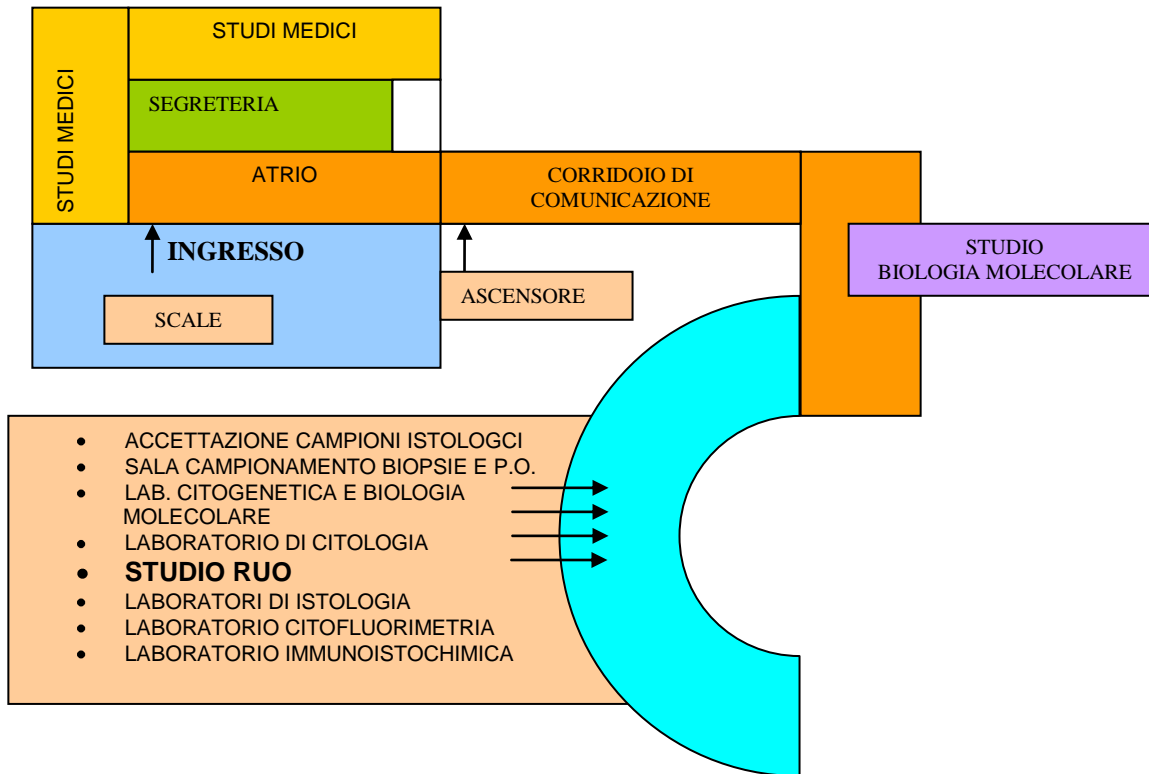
STUDI MEDICI

STUDI MEDICI

SEGRETERIA

ATRIO

CORRIDOIO DI COMUNICAZIONE

INGRESSO

SCALE

ASCENSORE

STUDIO BIOLOGIA MOLECOLARE

- ACCETTAZIONE CAMPIONI ISTOLOGCI
- SALA CAMPIONAMENTO BIOPSIE E P.O.
- LAB. CITOGENETICA E BIOLOGIA MOLECOLARE
- LABORATORIO DI CITOLOGIA
- **STUDIO RUO**
- LABORATORI DI ISTOLOGIA
- LABORATORIO CITOFLUORIMETRIA
- LABORATORIO IMMUNOISTOCHIMICA